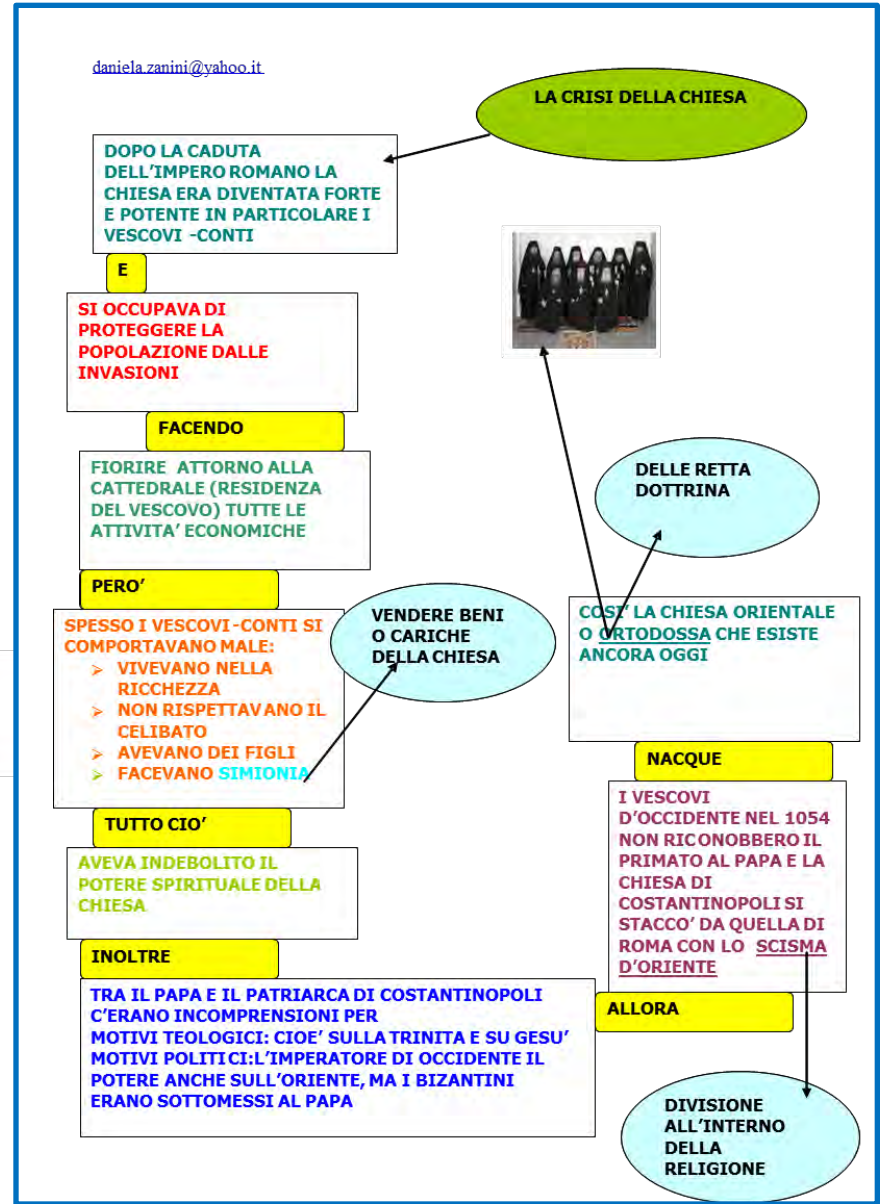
daniela.zanini@yahoo.it

LA CRISI DELLA CHIESA

DOPO LA CADUTA DELL'IMPERO ROMANO LA CHIESA ERA DIVENTATA FORTE E POTENTE IN PARTICOLARE I VESCOVI -CONTI

E

SI OCCUPAVA DI PROTEGGERE LA POPOLAZIONE DALLE INVASIONI

FACENDO

FIORIRE ATTORNO ALLA CATTEDRALE (RESIDENZA DEL VESCOVO) TUTTE LE ATTIVITA' ECONOMICHE

PERO'

SPESSO I VESCOVI -CONTI SI COMPORTAVANO MALE:
- VIVEVANO NELLA RICCHEZZA
- NON RISPETTAVANO IL CELIBATO
- AVEVANO DEI FIGLI
- FACEVANO SIMIONIA

VENDERE BENI O CARICHE DELLA CHIESA

TUTTO CIO'

AVEVA INDEBOLITO IL POTERE SPIRITUALE DELLA CHIESA

INOLTRE

TRA IL PAPA E IL PATRIARCA DI COSTANTINOPOLI C'ERANO INCOMPRENSIONI PER
MOTIVI TEOLOGICI: CIOE' SULLA TRINITA E SU GESU'
MOTIVI POLITICI:L'IMPERATORE DI OCCIDENTE IL POTERE ANCHE SULL'ORIENTE, MA I BIZANTINI ERANO SOTTOMESSI AL PAPA

DELLE RETTA DOTTRINA

COSI' LA CHIESA ORIENTALE O ORTODOSSA CHE ESISTE ANCORA OGGI

NACQUE

I VESCOVI D'OCCIDENTE NEL 1054 NON RICONOBBERO IL PRIMATO AL PAPA E LA CHIESA DI COSTANTINOPOLI SI STACCO' DA QUELLA DI ROMA CON LO SCISMA D'ORIENTE

ALLORA

DIVISIONE ALL'INTERNO DELLA RELIGIONE